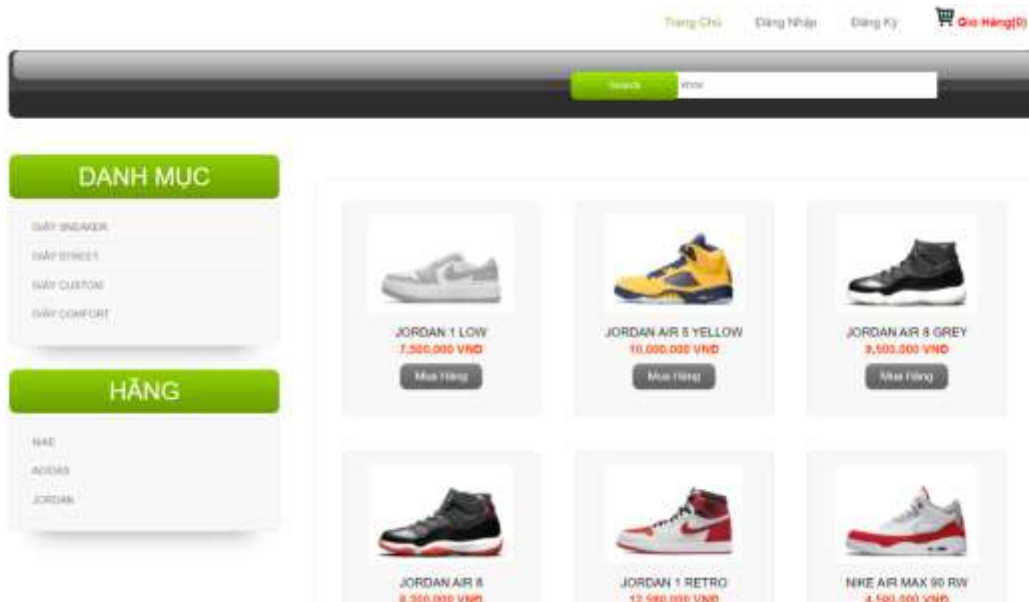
Trang Chủ Đăng Nhập Đăng Ký Giỏ Hàng(0)

Search shoe

DANH MỤC

GIÀY SNEAKER
GIÀY STREET
GIÀY CUSTOM
GIÀY COMFORT

HÃNG

NIKE
ADIDAS
JORDAN

JORDAN 1 LOW
7,500,000 VNĐ
Mua Hàng

JORDAN AIR 5 YELLOW
10,000,000 VNĐ
Mua Hàng

JORDAN AIR 8 GREY
9,500,000 VNĐ
Mua Hàng

JORDAN AIR 8
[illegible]

JORDAN 1 RETRO
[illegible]

NIKE AIR MAX 90 RW
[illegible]